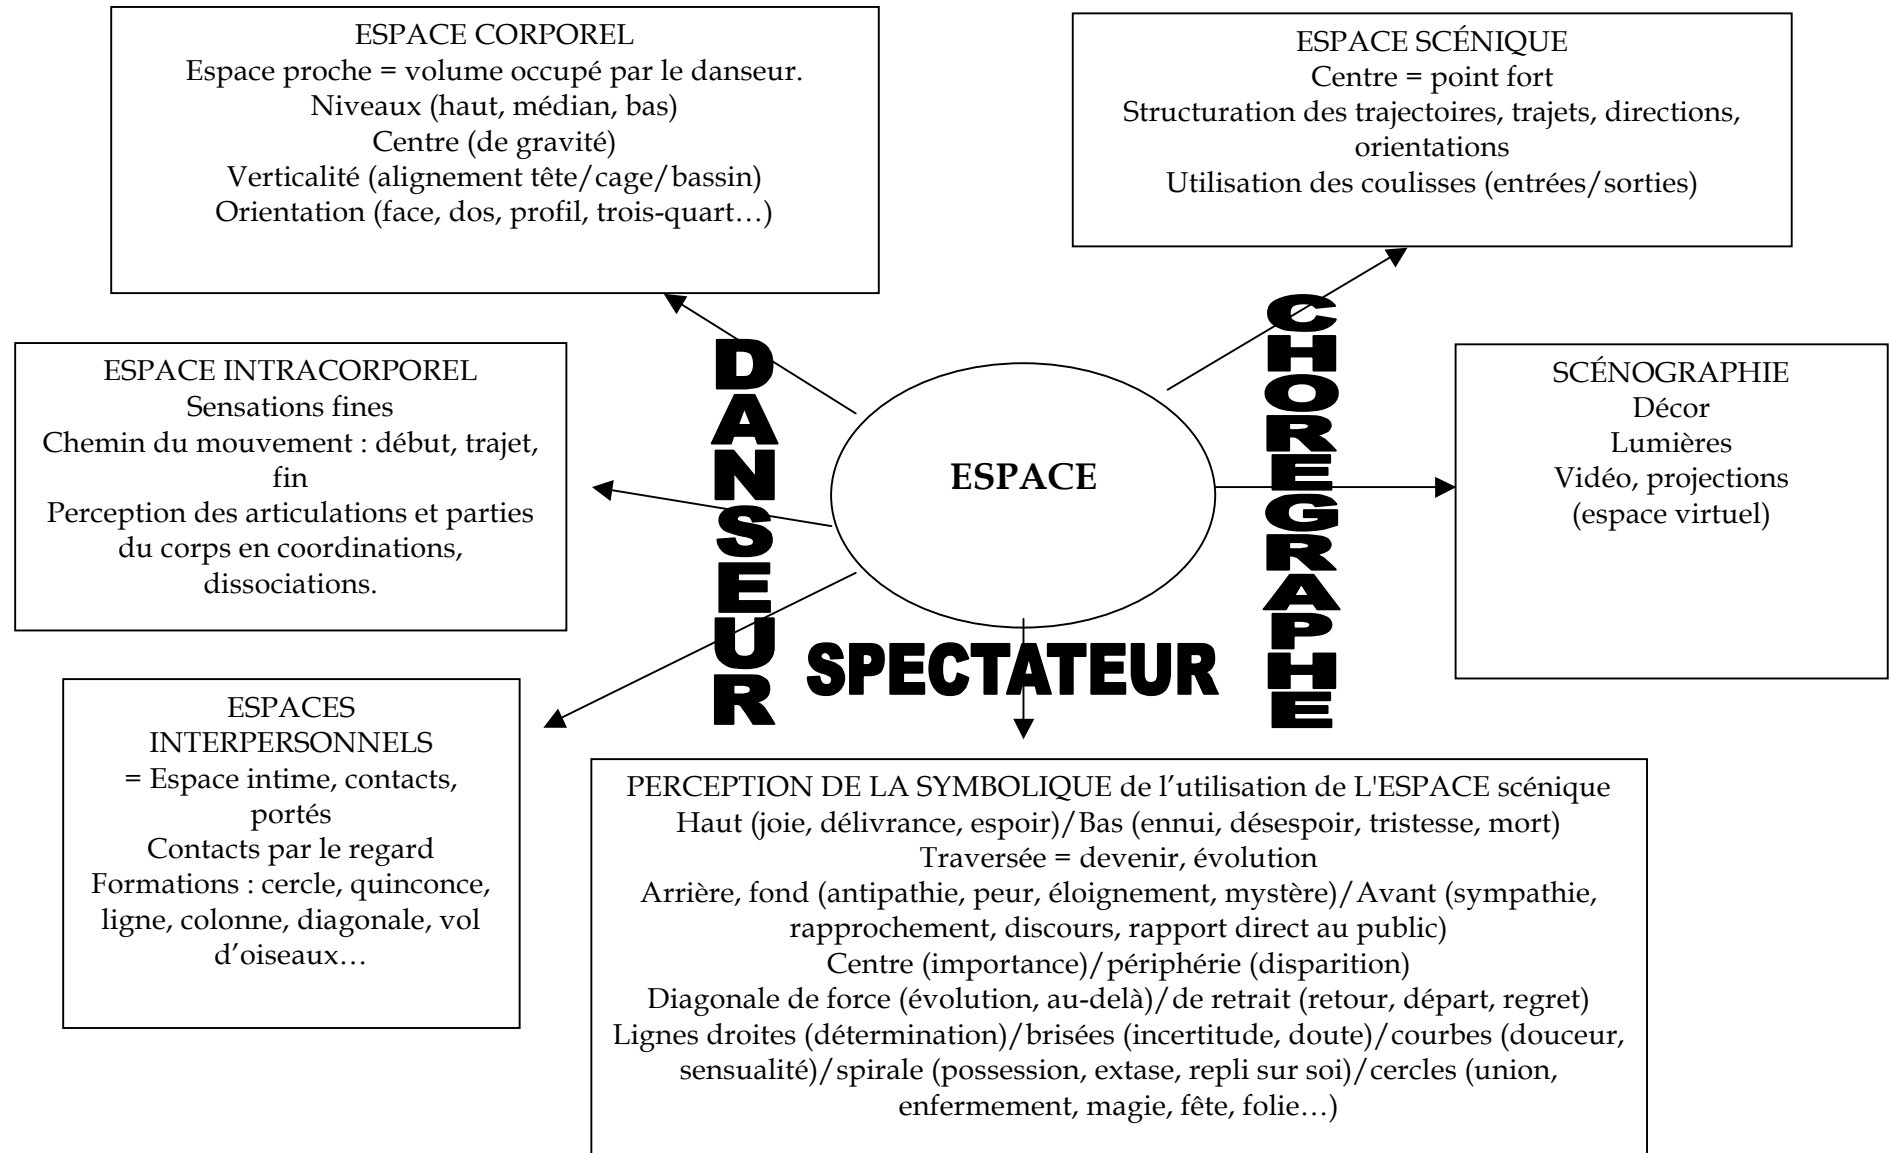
ESPACE CORPOREL
Espace proche = volume occupé par le danseur.
Niveaux (haut, médian, bas)
Centre (de gravité)
Verticalité (alignement tête/cage/bassin)
Orientation (face, dos, profil, trois-quart…)

ESPACE SCÉNIQUE
Centre = point fort
Structuration des trajectoires, trajets, directions, orientations
Utilisation des coulisses (entrées/sorties)

ESPACE INTRACORPOREL
Sensations fines
Chemin du mouvement : début, trajet, fin
Perception des articulations et parties du corps en coordinations, dissociations.

DANSEUR

ESPACE

CHOREGRAPHE

SCÉNOGRAPHIE
Décor
Lumières
Vidéo, projections
(espace virtuel)

SPECTATEUR

ESPACES INTERPERSONNELS
= Espace intime, contacts, portés
Contacts par le regard
Formations : cercle, quinconce, ligne, colonne, diagonale, vol d'oiseaux…

PERCEPTION DE LA SYMBOLIQUE de l'utilisation de L'ESPACE scénique
Haut (joie, délivrance, espoir)/Bas (ennui, désespoir, tristesse, mort)
Traversée = devenir, évolution
Arrière, fond (antipathie, peur, éloignement, mystère)/Avant (sympathie, rapprochement, discours, rapport direct au public)
Centre (importance)/périphérie (disparition)
Diagonale de force (évolution, au-delà)/de retrait (retour, départ, regret)
Lignes droites (détermination)/brisées (incertitude, doute)/courbes (douceur, sensualité)/spirale (possession, extase, repli sur soi)/cercles (union, enfermement, magie, fête, folie…)